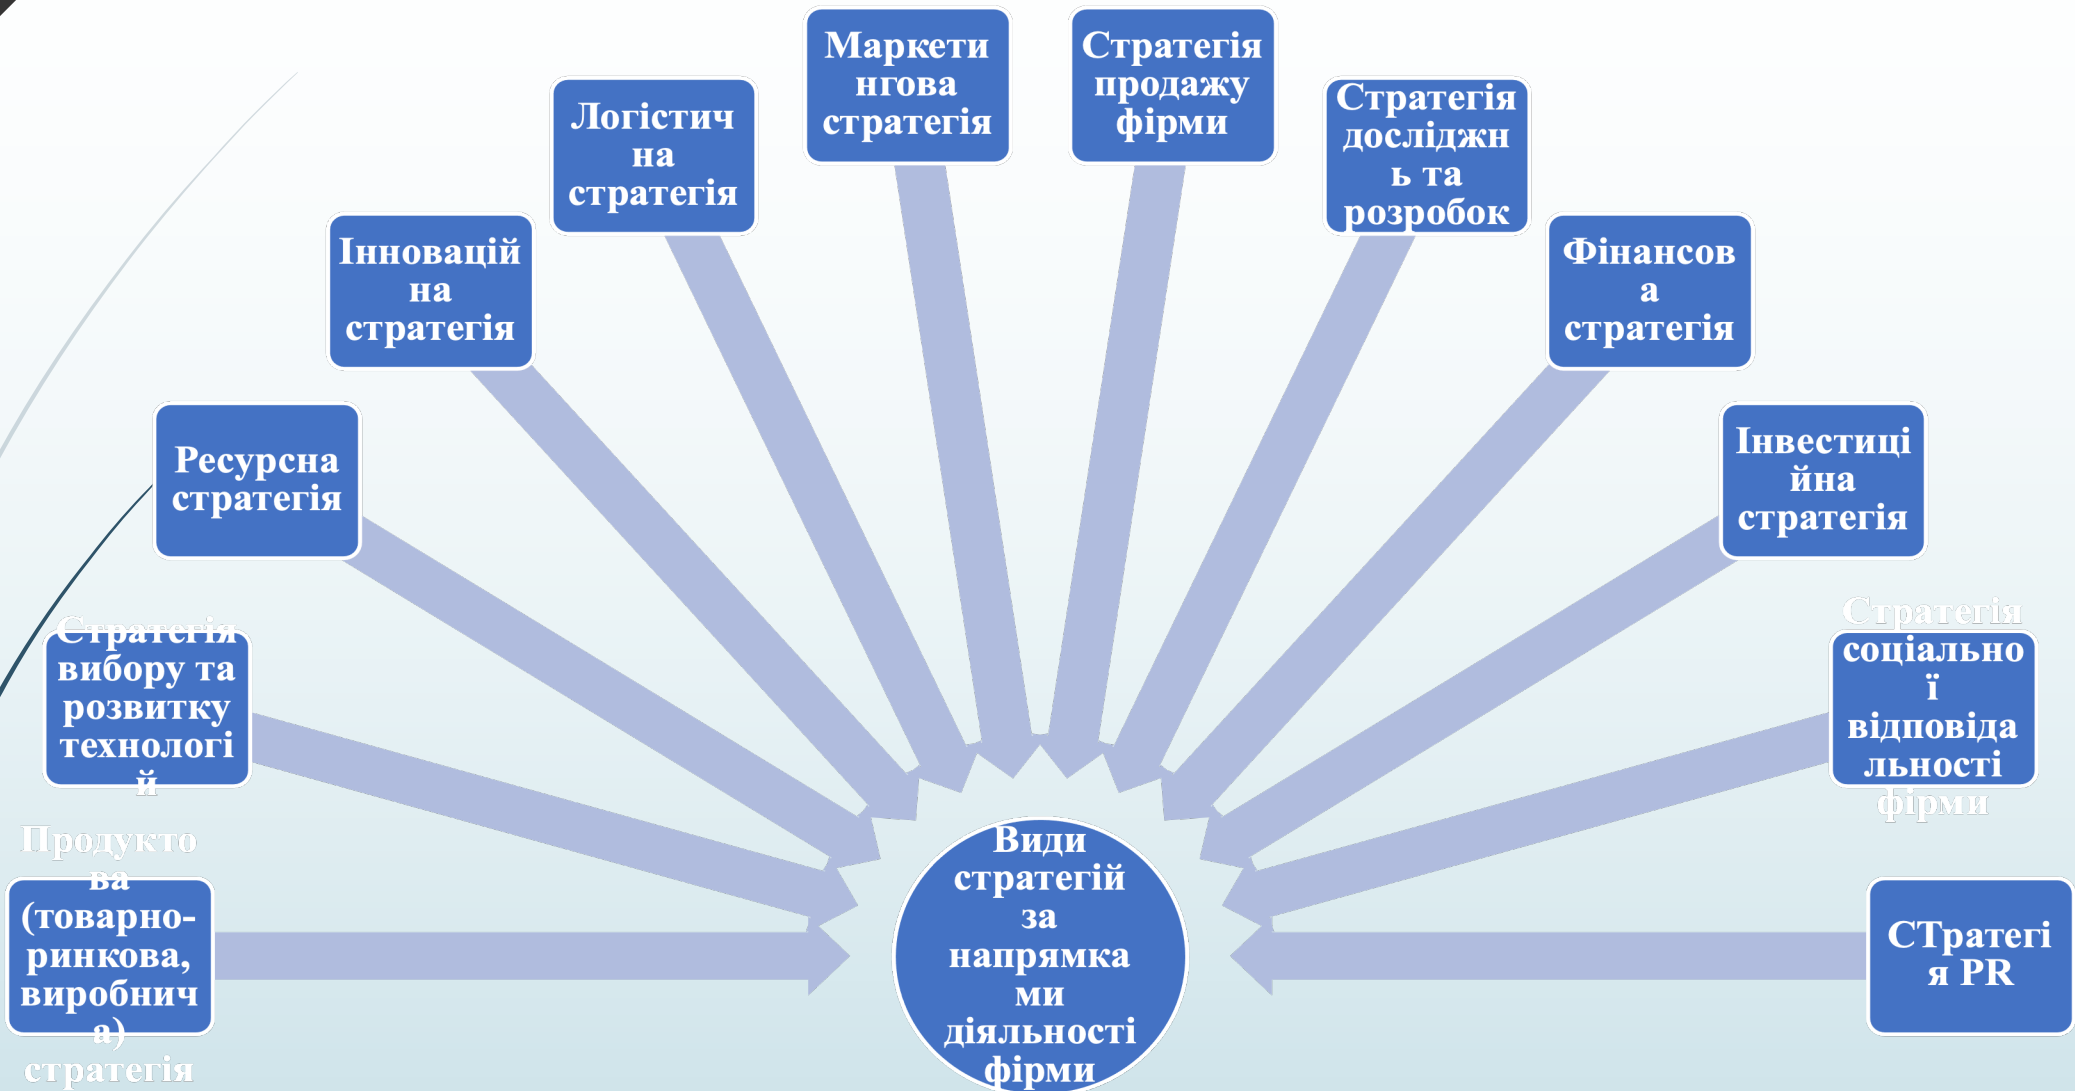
Маркетингова стратегія

Стратегія продажу фірми

Логістична стратегія

Стратегія досліджнь та розробок

Інноваційна стратегія

Фінансова стратегія

Ресурсна стратегія

Інвестиційна стратегія

Стратегія вибору та розвитку технологій

Стратегія соціальної відповідальності фірми

Продуктова (товарно-ринкова, виробнича) стратегія

Види стратегій за напрямками діяльності фірми

СТратегія PR